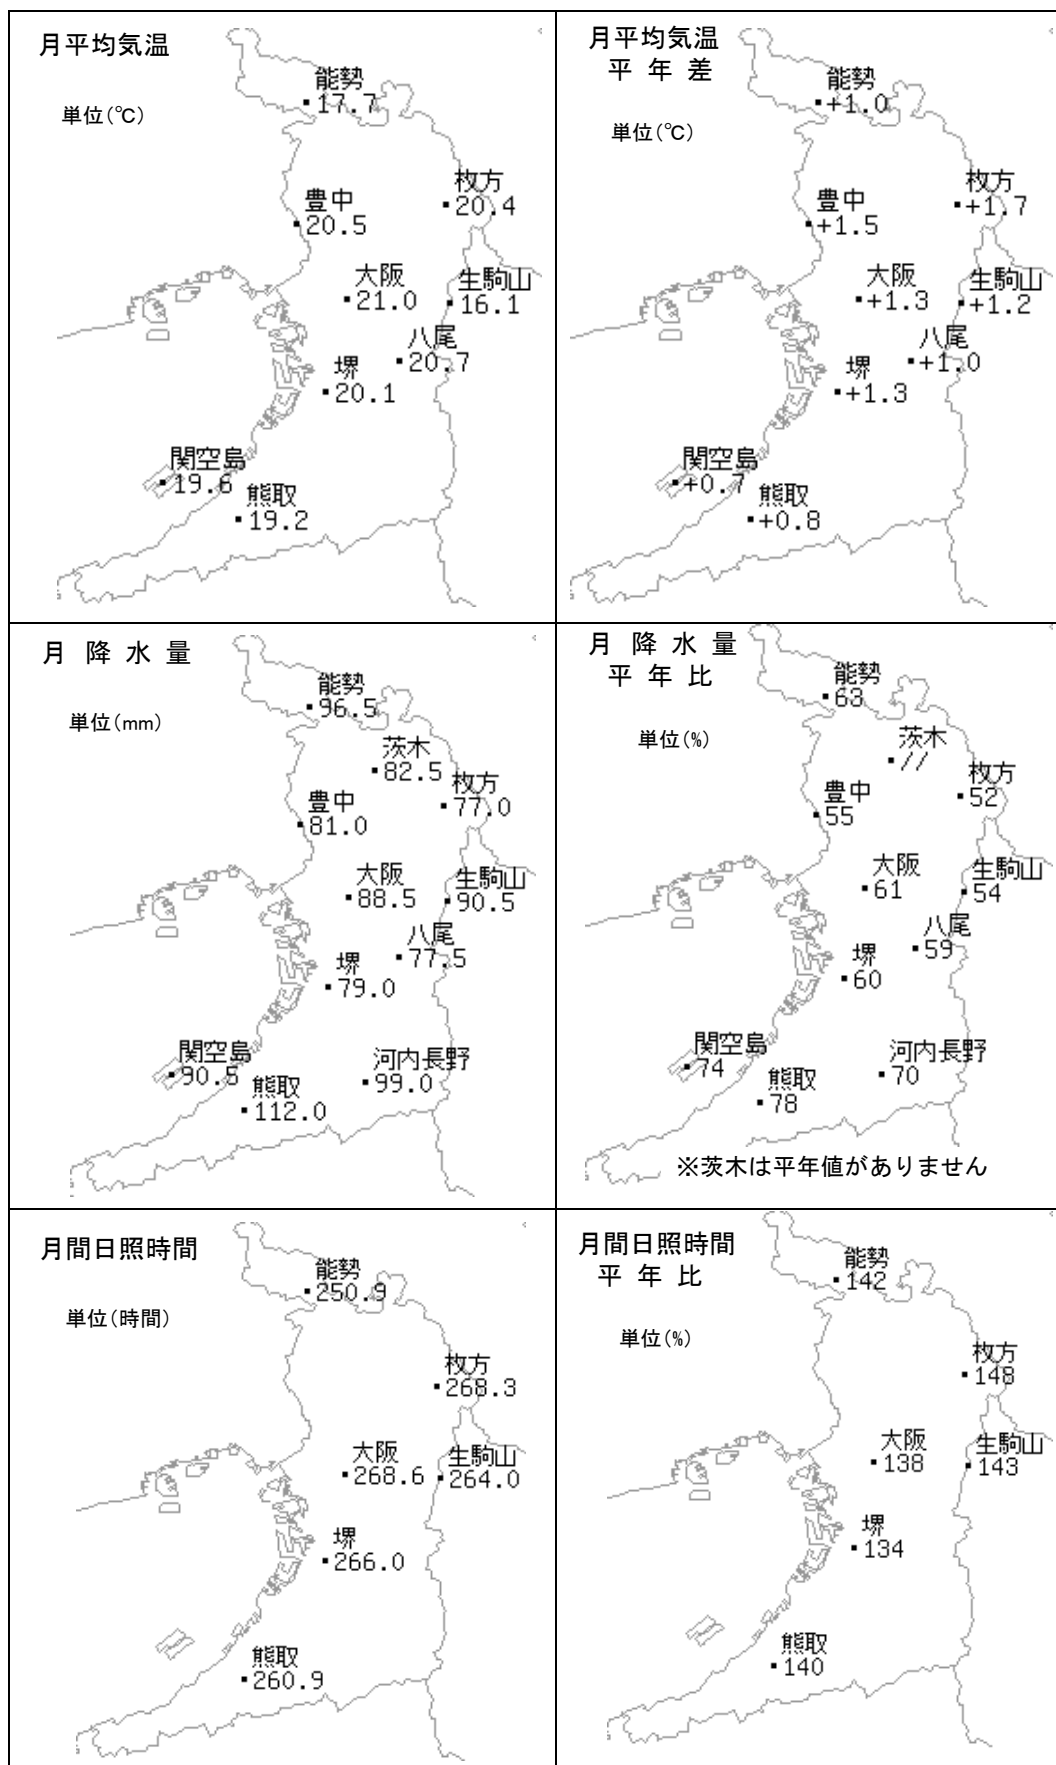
月平均気温

単位(℃)

能勢 17.7
豊中 20.5
枚方 20.4
大阪 21.0
生駒山 16.1
八尾 20.7
堺 20.1
関空島 19.6
熊取 19.2

月平均気温 平 年 差

単位(℃)

能勢 +1.0
豊中 +1.5
枚方 +1.7
大阪 +1.3
生駒山 +1.2
八尾 +1.0
堺 +1.3
関空島 +0.7
熊取 +0.8

月 降 水 量

単位(mm)

能勢 96.5
茨木 82.5
豊中 81.0
枚方 77.0
大阪 88.5
生駒山 90.5
八尾 77.5
堺 79.0
関空島 90.5
熊取 112.0
河内長野 99.0

月 降 水 量 平 年 比

単位(%)

能勢 63
茨木 //
豊中 55
枚方 52
大阪 61
生駒山 54
八尾 59
堺 60
関空島 74
熊取 78
河内長野 70

※茨木は平年値がありません

月間日照時間

単位(時間)

能勢 250.9
枚方 268.3
大阪 268.6
生駒山 264.0
堺 266.0
熊取 260.9

月間日照時間 平 年 比

単位(%)

能勢 142
枚方 148
大阪 138
生駒山 143
堺 134
熊取 140